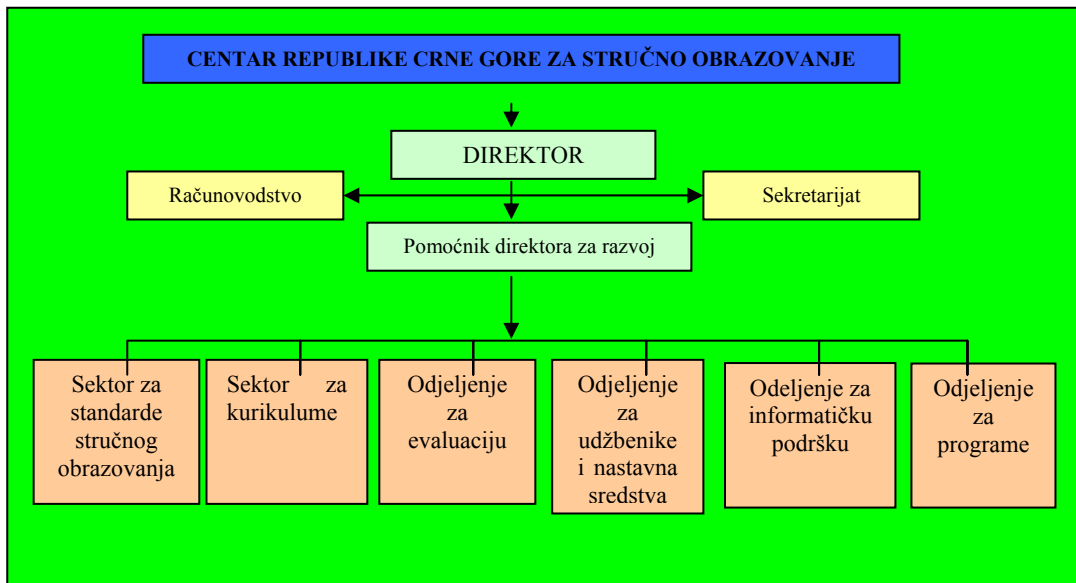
CENTAR REPUBLIKE CRNE GORE ZA STRUČNO OBRAZOVANJE

DIREKTOR

Računovodstvo

Sekretarijat

Pomoćnik direktora za razvoj

Sektor za standarde stručnog obrazovanja

Sektor za kurikulume

Odjeljenje za evaluaciju

Odjeljenje za udžbenike i nastavna sredstva

Odeljenje za informatičku podršku

Odjeljenje za programe